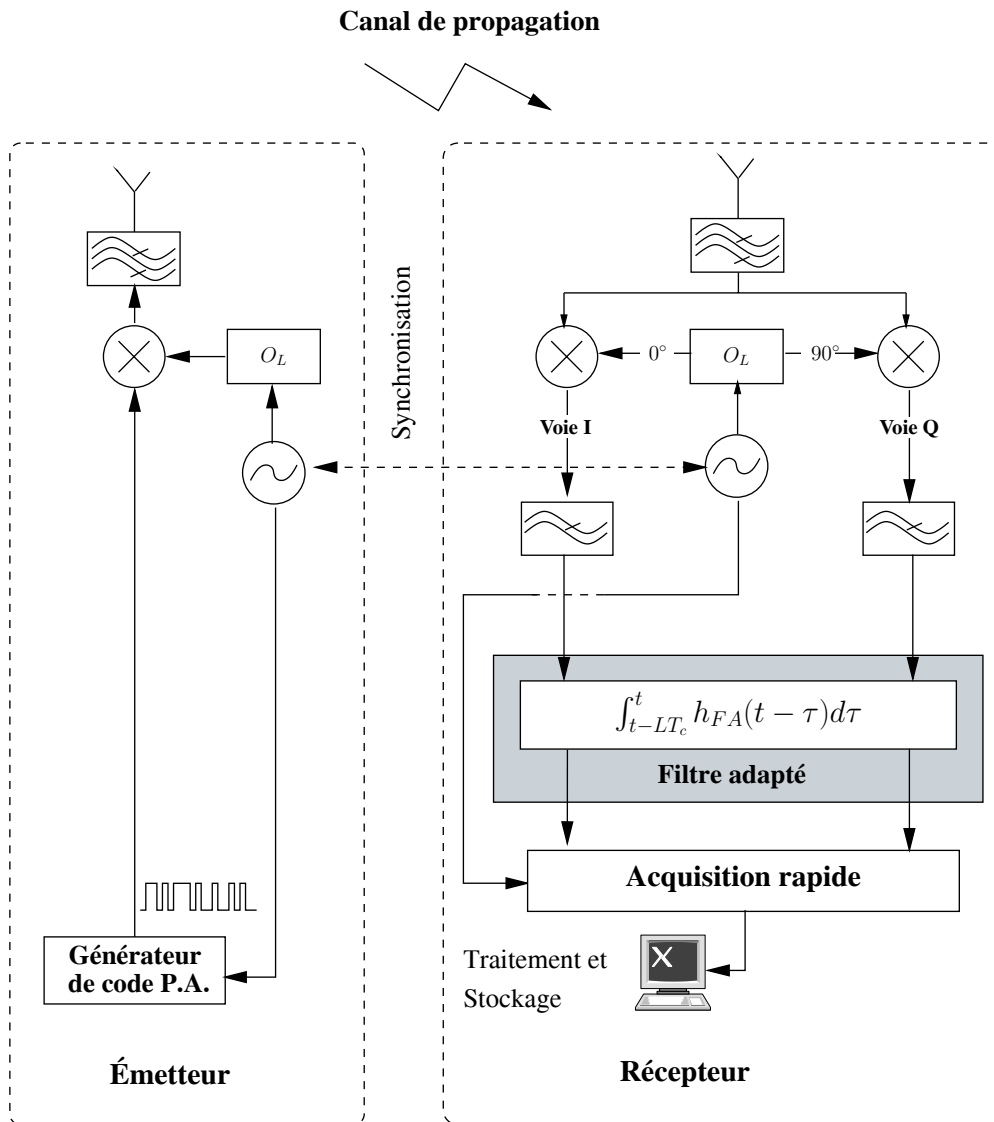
Canal de propagation

Synchronisation

$O_L$

Générateur de code P.A.

Émetteur

$0°$

$O_L$

$90°$

Voie I

Voie Q

$\int_{t-LT_c}^{t} h_{FA}(t-\tau)d\tau$

Filtre adapté

Acquisition rapide

Traitement et Stockage

Récepteur